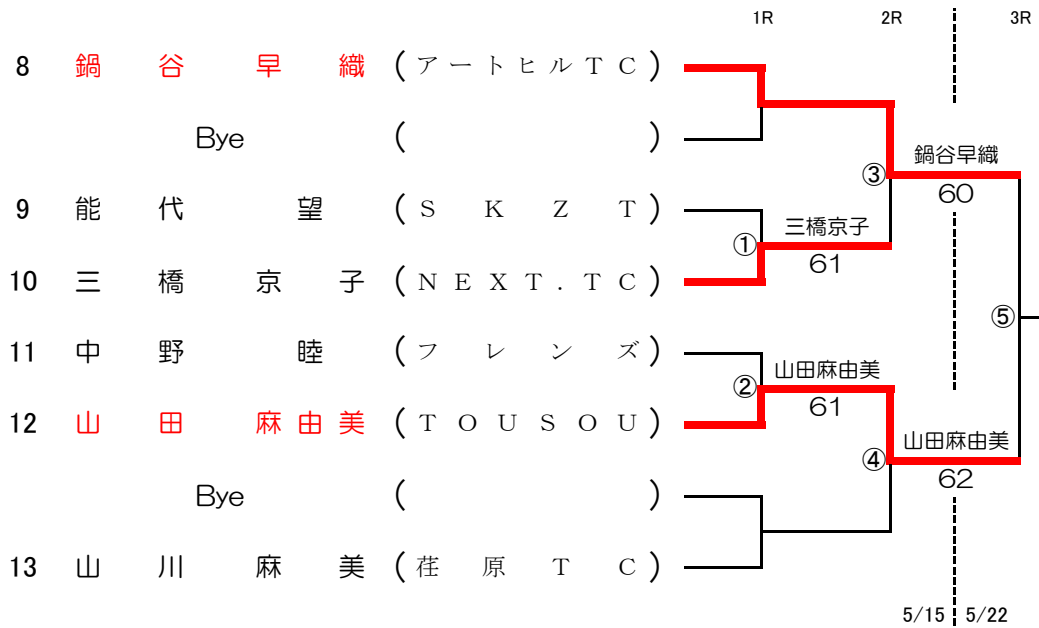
1R 2R 3R

8 鍋谷早織 (アートヒルTC)
Bye ( )
9 能代望 (SKZT)
10 三橋京子 (NEXT.TC)
11 中野睦 (フレンズ)
12 山田麻由美 (TOUSOU)
Bye ( )
13 山川麻美 (荏原TC)

① 三橋京子 61
② 山田麻由美 61
③ 鍋谷早織 60
④ 山田麻由美 62
⑤

5/15 5/22